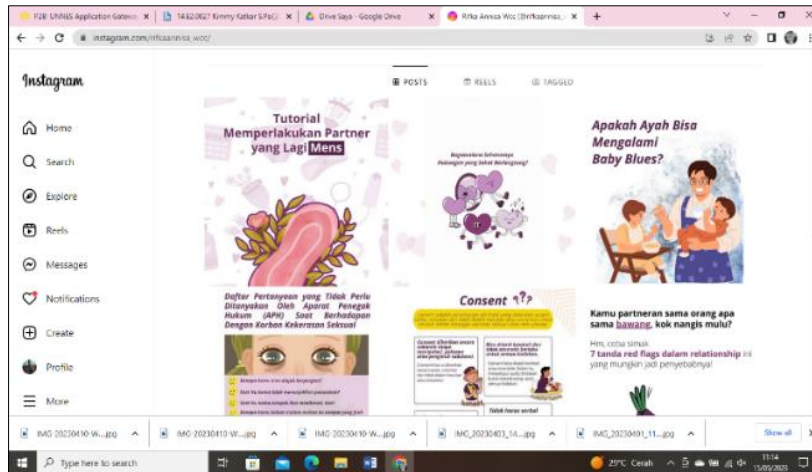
P2B UNNES Application Gatew ×
14.62.0627 Kimmy Kattar S.PsiC ×
Drive Saya - Google Drive ×
Rifka Annisa Wcc (@rifkaannisa_) ×
+

instagram.com/rifkaannisa_wcc/

Instagram

Home
Search
Explore
Reels
Messages
Notifications
Create
Profile
More

POSTS
REELS
TAGGED

Tutorial Memperlakukan Partner yang Lagi Mens

Bagaimana Sebenarnya Hubungan yang Sehat Berlangsung?

Apakah Ayah Bisa Mengalami Baby Blues?

Daftar Pertanyaan yang Tidak Perlu Ditanyakan Oleh Aparat Penegak Hukum (APH) Saat Berhadapan Dengan Korban Kekerasan Seksual

Consent

Kamu partneran sama orang apa sama bawang, kok nangis mulu?

Hm, coba simak 7 tanda red flags dalam relationship ini yang mungkin jadi penyebabnya!

IMG-20230410-W....jpg
IMG-20230410-W....jpg
IMG-20230410-W....jpg
IMG_20230403_14....jpg
IMG_20230401_11....jpg
Show all

Type here to search
25°C Cerah
11:14
15/05/2023